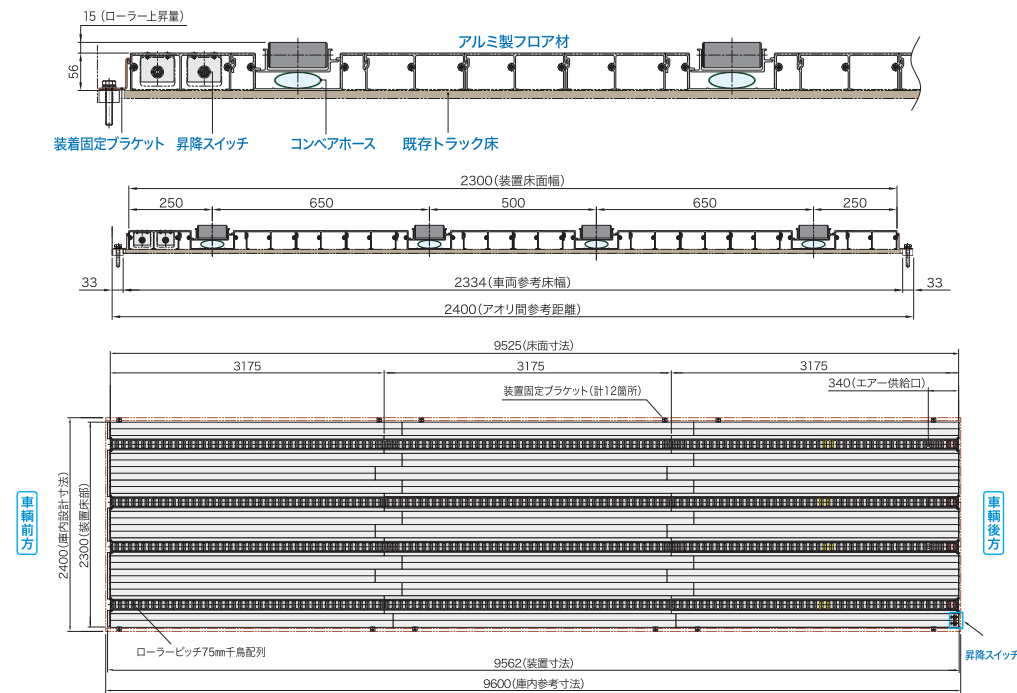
15（ローラー上昇量）

56

アルミ製フロア材

装着固定ブラケット　昇降スイッチ　コンベアホース　既存トラック床

2300（装置床面幅）

250　650　500　650　250

33　2334（車両参考床幅）　33

2400（アオリ間参考距離）

9525（床面寸法）

3175　3175　3175

装置固定ブラケット（計12箇所）

340（エアー供給口）

車輌前方

車輌後方

2400（車内設計寸法）

2300（装置床部）

ローラーピッチ75mm千鳥配列

9562（装置寸法）

9600（庫内参考寸法）

昇降スイッチ